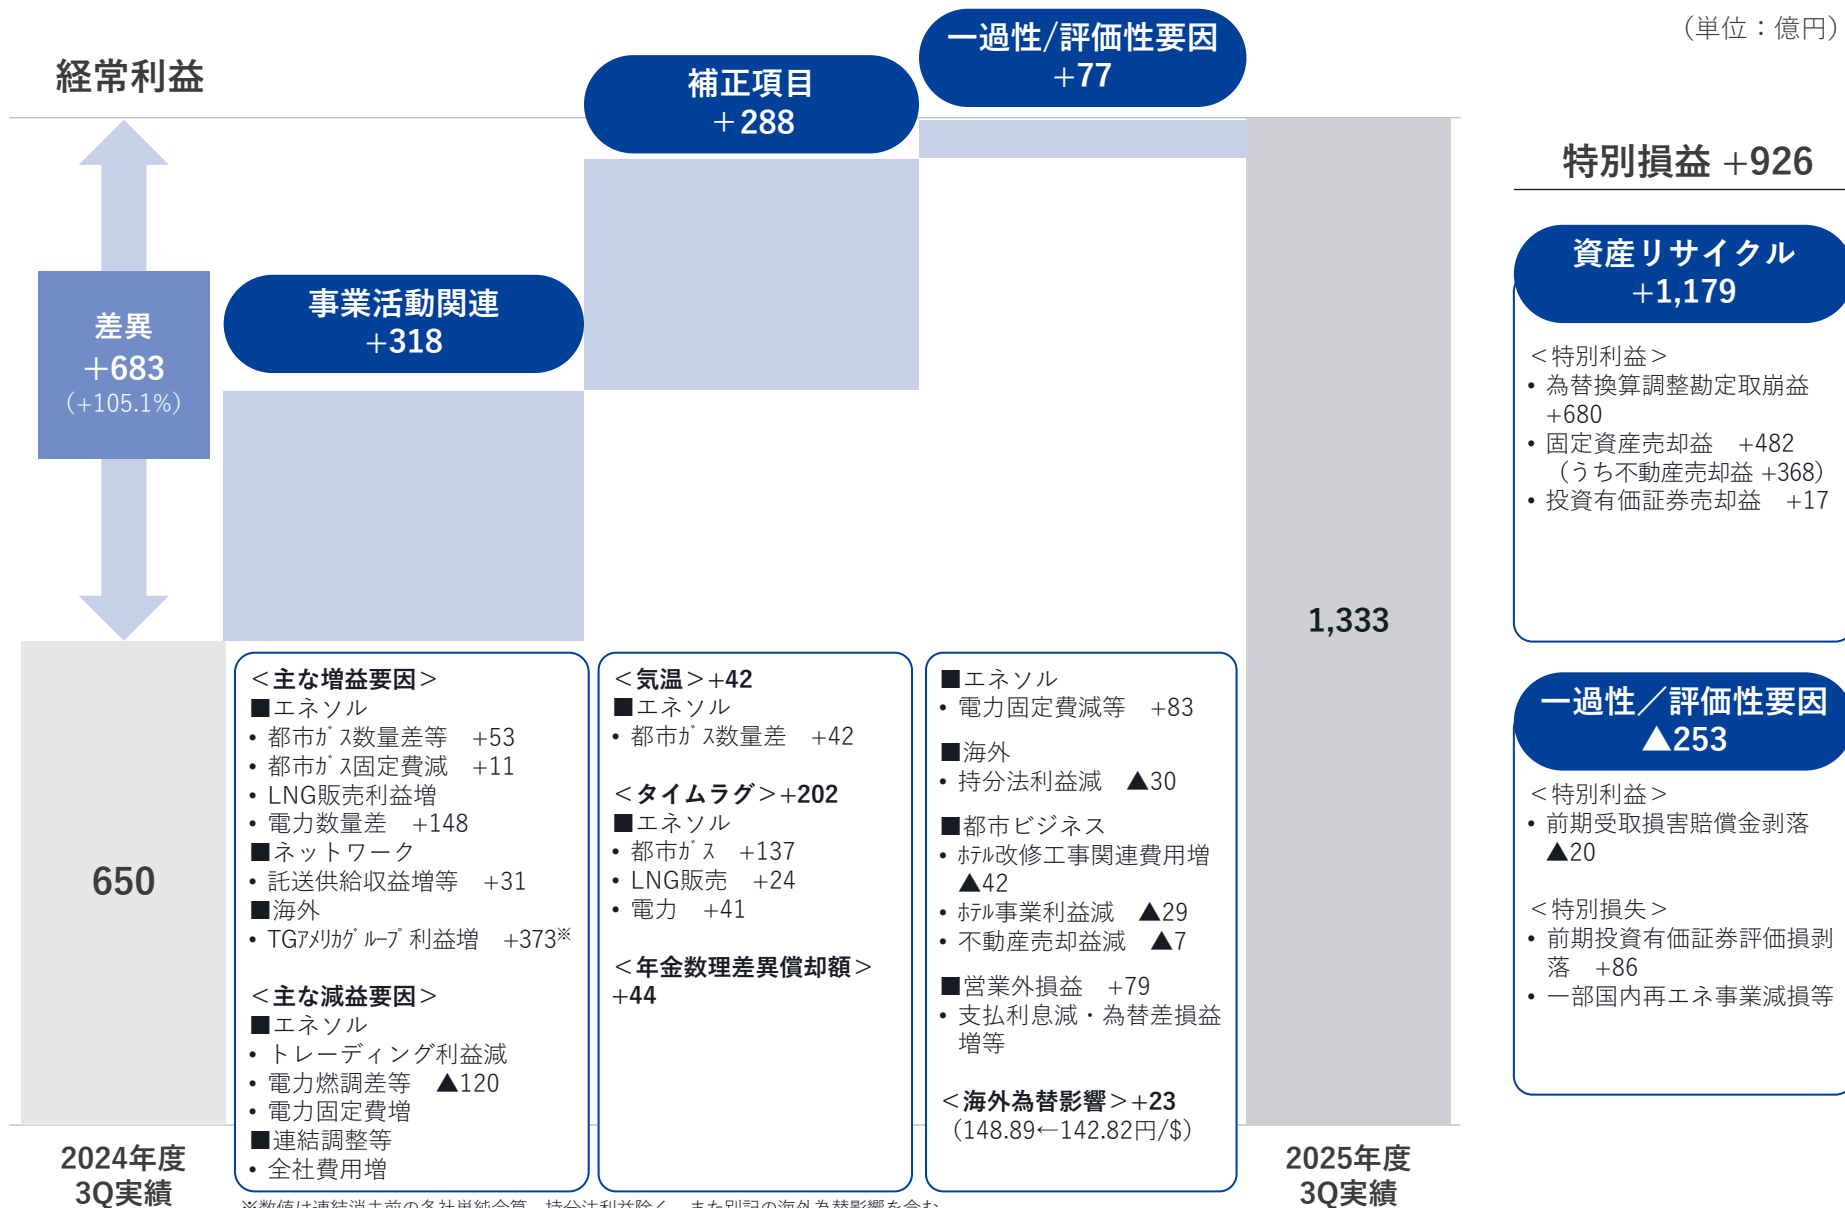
（単位：億円）

経常利益

補正項目
＋288

一過性/評価性要因
＋77

特別損益 ＋926

差異
＋683
（+105.1%）

事業活動関連
＋318

資産リサイクル
＋1,179

＜特別利益＞
• 為替換算調整勘定取崩益 ＋680
• 固定資産売却益 ＋482 （うち不動産売却益 +368）
• 投資有価証券売却益 ＋17

1,333

650

＜主な増益要因＞
■エネソル
• 都市ガス数量差等 ＋53
• 都市ガス固定費減 ＋11
• LNG販売利益増
• 電力数量差 ＋148
■ネットワーク
• 託送供給収益増等 ＋31
■海外
• TGアメリカグループ利益増 ＋373※

＜主な減益要因＞
■エネソル
• トレーディング利益減
• 電力燃調差等 ▲120
• 電力固定費増
■連結調整等
• 全社費用増

＜気温＞+42
■エネソル
• 都市ガス数量差 ＋42

＜タイムラグ＞+202
■エネソル
• 都市ガス ＋137
• LNG販売 ＋24
• 電力 ＋41

＜年金数理差異償却額＞
+44

■エネソル
• 電力固定費減等 ＋83

■海外
• 持分法利益減 ▲30

■都市ビジネス
• ホテル改修工事関連費用増 ▲42
• ホテル事業利益減 ▲29
• 不動産売却益減 ▲7

■営業外損益 ＋79
• 支払利息減・為替差損益増等

＜海外為替影響＞+23
（148.89←142.82円/$）

一過性／評価性要因
▲253

＜特別利益＞
• 前期受取損害賠償金剥落 ▲20

＜特別損失＞
• 前期投資有価証券評価損剥落 ＋86
• 一部国内再エネ事業減損等

2024年度
3Q実績

2025年度
3Q実績

※数値は連結消去前の各社単純合算、持分法利益除く。また別記の海外為替影響を含む